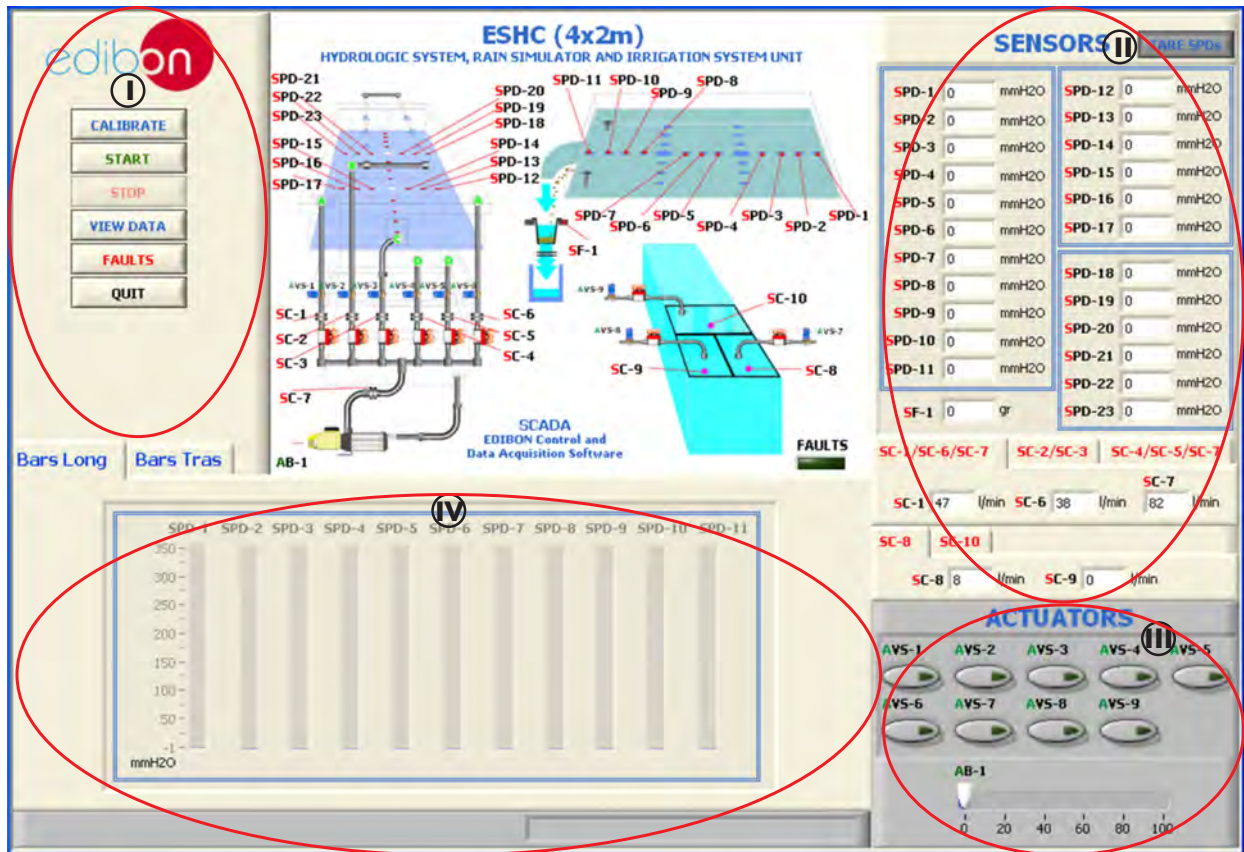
edibon

I

CALIBRATE
START
STOP
VIEW DATA
FAULTS
QUIT

ESHC (4x2m)
HYDROLOGIC SYSTEM, RAIN SIMULATOR AND IRRIGATION SYSTEM UNIT

SPD-21
SPD-22
SPD-23
SPD-15
SPD-16
SPD-17
SPD-20
SPD-19
SPD-18
SPD-14
SPD-13
SPD-12
SPD-11 SPD-10 SPD-9 SPD-8
SPD-7 SPD-5 SPD-3 SPD-1
SPD-6 SPD-4 SPD-2
SF-1
AVS-1 AVS-2 AVS-3 AVS-4 AVS-5 AVS-6
SC-1 SC-2 SC-3 SC-4 SC-5 SC-6
SC-7
AB-1
AVS-9 AVS-8 AVS-7
SC-10
SC-9 SC-8
SCADA
EDIBON Control and Data Acquisition Software
FAULTS

SENSORS II TARE SPDs
| SPD-1 | 0 | mmH2O | SPD-12 | 0 | mmH2O |
|---|---|---|---|---|---|
| SPD-2 | 0 | mmH2O | SPD-13 | 0 | mmH2O |
| SPD-3 | 0 | mmH2O | SPD-14 | 0 | mmH2O |
| SPD-4 | 0 | mmH2O | SPD-15 | 0 | mmH2O |
| SPD-5 | 0 | mmH2O | SPD-16 | 0 | mmH2O |
| SPD-6 | 0 | mmH2O | SPD-17 | 0 | mmH2O |
| SPD-7 | 0 | mmH2O | SPD-18 | 0 | mmH2O |
| SPD-8 | 0 | mmH2O | SPD-19 | 0 | mmH2O |
| SPD-9 | 0 | mmH2O | SPD-20 | 0 | mmH2O |
| SPD-10 | 0 | mmH2O | SPD-21 | 0 | mmH2O |
| SPD-11 | 0 | mmH2O | SPD-22 | 0 | mmH2O |
| SF-1 | 0 | gr | SPD-23 | 0 | mmH2O |

SC-1/SC-6/SC-7 SC-2/SC-3 SC-4/SC-5/SC-7
SC-1 47 l/min SC-6 38 l/min SC-7 82 l/min
SC-8 SC-10
SC-8 8 l/min SC-9 0 l/min

ACTUATORS III
AVS-1 AVS-2 AVS-3 AVS-4 AVS-5
AVS-6 AVS-7 AVS-8 AVS-9
AB-1
0 20 40 60 80 100

Bars Long Bars Tras

IV
SPD-1 SPD-2 SPD-3 SPD-4 SPD-5 SPD-6 SPD-7 SPD-8 SPD-9 SPD-10 SPD-11
350 300 250 200 150 100 50 -1
mmH2O